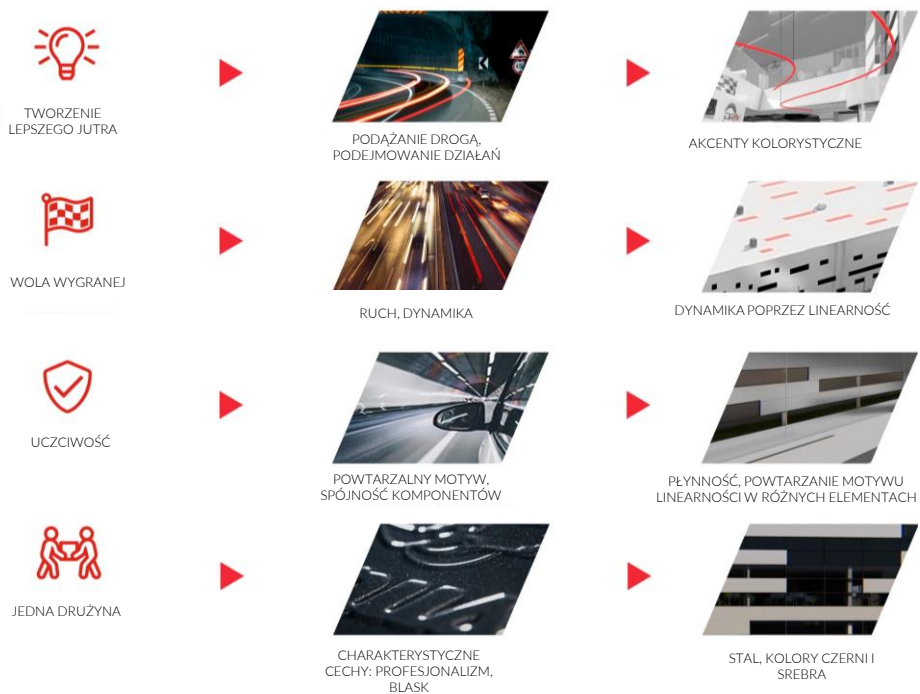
TWORZENIE LEPSZEGO JUTRA

PODĄŻANIE DROGĄ, PODEJMOWANIE DZIAŁAŃ

AKCENTY KOLORYSTYCZNE

WOLA WYGRANEJ

RUCH, DYNAMIKA

DYNAMIKA POPRZEZ LINEARNOŚĆ

UCZCIWOŚĆ

POWTARZALNY MOTYW, SPÓJNOŚĆ KOMPONENTÓW

PŁYNNOŚĆ, POWTARZANIE MOTYWU LINEARNOŚCI W RÓŻNYCH ELEMENTACH

JEDNA DRUŻYNA

CHARAKTERYSTYCZNE CECHY: PROFESJONALIZM, BLASK

STAL, KOLORY CZERNI I SREBRA